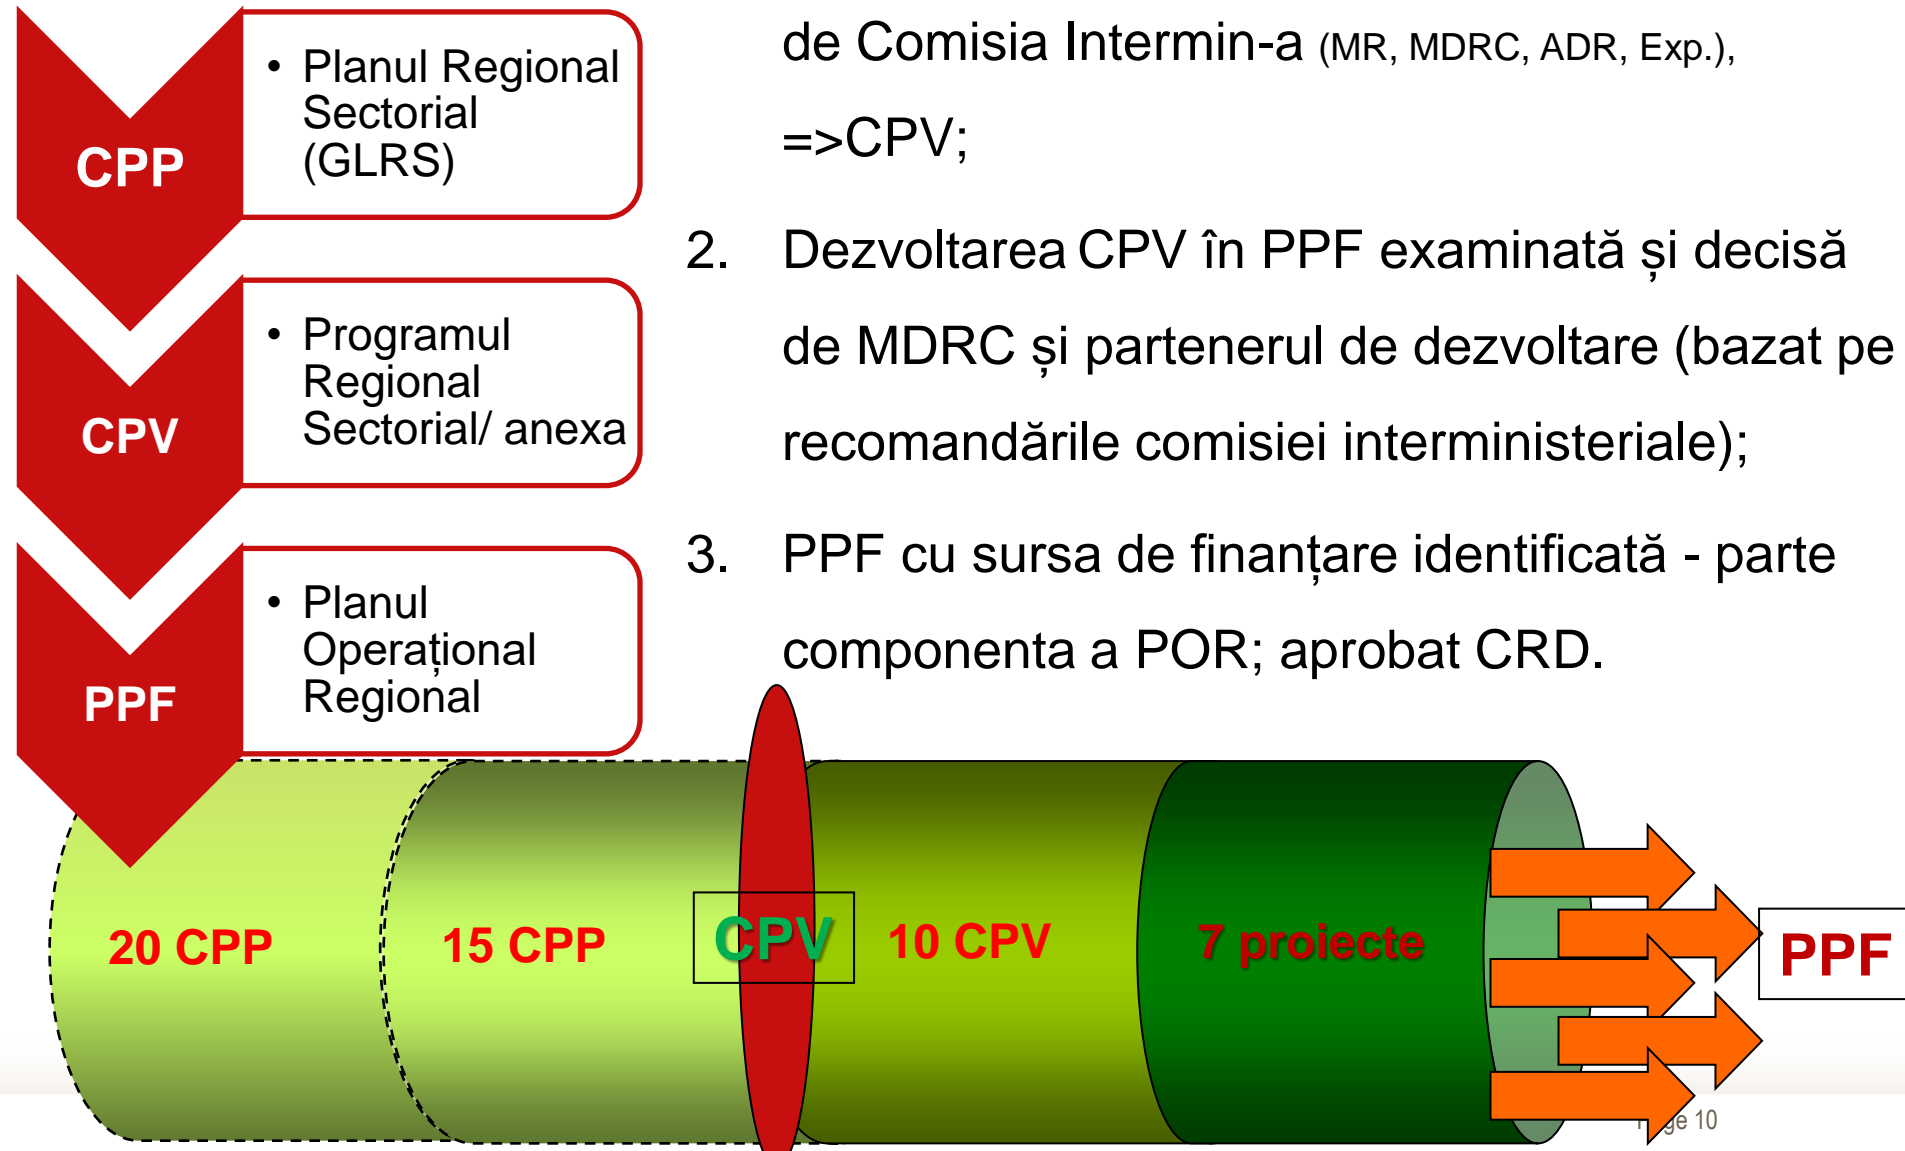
CPP

• Planul Regional Sectorial (GLRS)

CPV

• Programul Regional Sectorial/ anexa

PPF

• Planul Operațional Regional

de Comisia Intermin-a (MR, MDRC, ADR, Exp.), =>CPV;

2. Dezvoltarea CPV în PPF examinată și decisă de MDRC și partenerul de dezvoltare (bazat pe recomandările comisiei interministeriale);

3. PPF cu sursa de finanțare identificată - parte componenta a POR; aprobat CRD.

20 CPP

15 CPP

CPV

10 CPV

7 proiecte

PPF

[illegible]ge 10